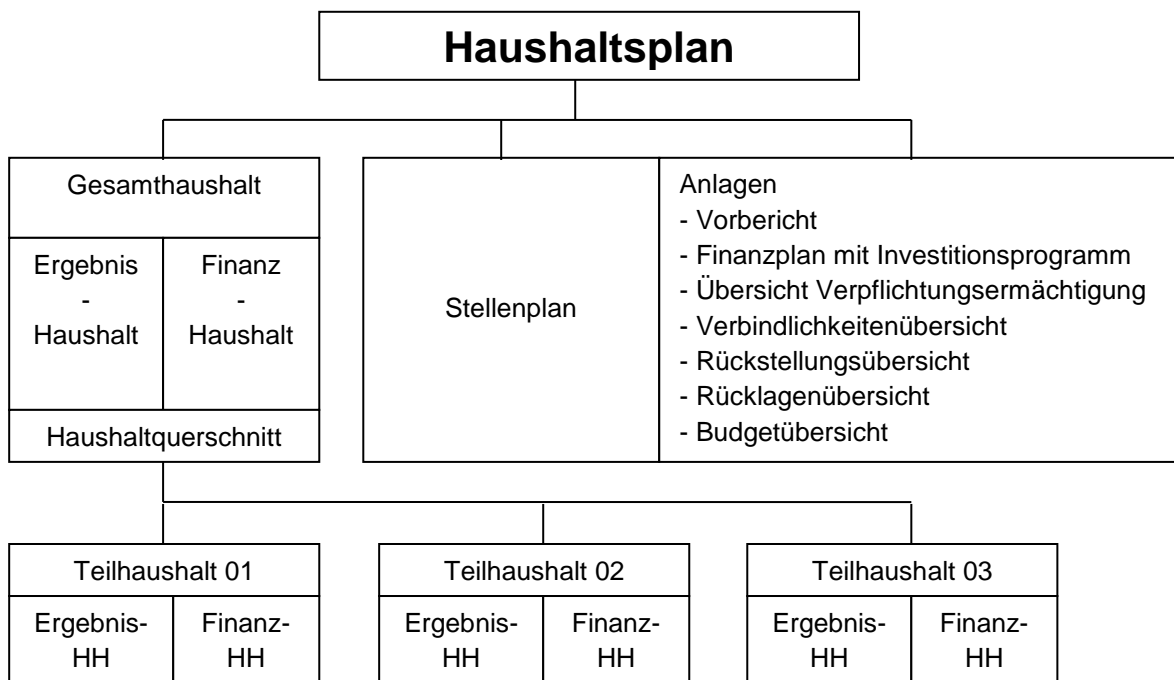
Haushaltsplan

Gesamthaushalt

Ergebnis
-
Haushalt

Finanz
-
Haushalt

Haushaltquerschnitt

Stellenplan

Anlagen
- Vorbericht
- Finanzplan mit Investitionsprogramm
- Übersicht Verpflichtungsermächtigung
- Verbindlichkeitenübersicht
- Rückstellungsübersicht
- Rücklagenübersicht
- Budgetübersicht

Teilhaushalt 01

Ergebnis-
HH

Finanz-
HH

Teilhaushalt 02

Ergebnis-
HH

Finanz-
HH

Teilhaushalt 03

Ergebnis-
HH

Finanz-
HH